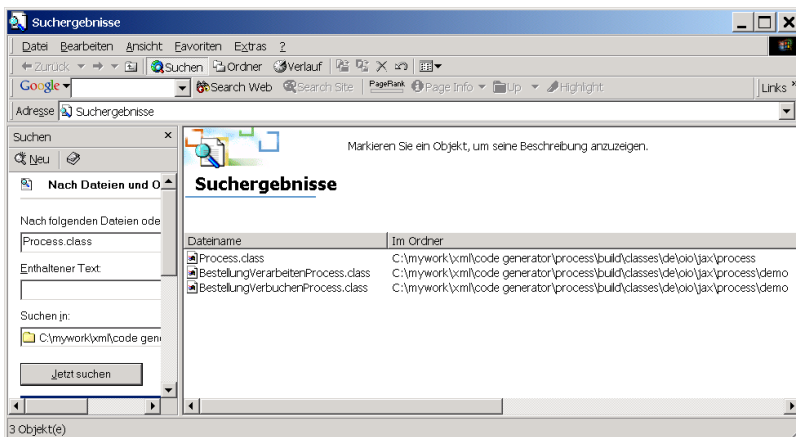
Suchergebnisse

Datei Bearbeiten Ansicht Favoriten Extras ?

Zurück Suchen Ordner Verlauf

Google Search Web Search Site PageRank Page Info Up Highlight Links

Adresse Suchergebnisse

Suchen ×

Neu

Nach Dateien und O

Nach folgenden Dateien ode

Process.class

Enthaltener Text:

Suchen in:

C:\mywork\xml\code gen

Jetzt suchen

Markieren Sie ein Objekt, um seine Beschreibung anzuzeigen.

Suchergebnisse

| Dateiname | Im Ordner |
|---|---|
| Process.class | C:\mywork\xml\code generator\process\build\classes\de\oio\jax\process |
| BestellungVerarbeitenProcess.class | C:\mywork\xml\code generator\process\build\classes\de\oio\jax\process\demo |
| BestellungVerbuchenProcess.class | C:\mywork\xml\code generator\process\build\classes\de\oio\jax\process\demo |

3 Objekt(e)